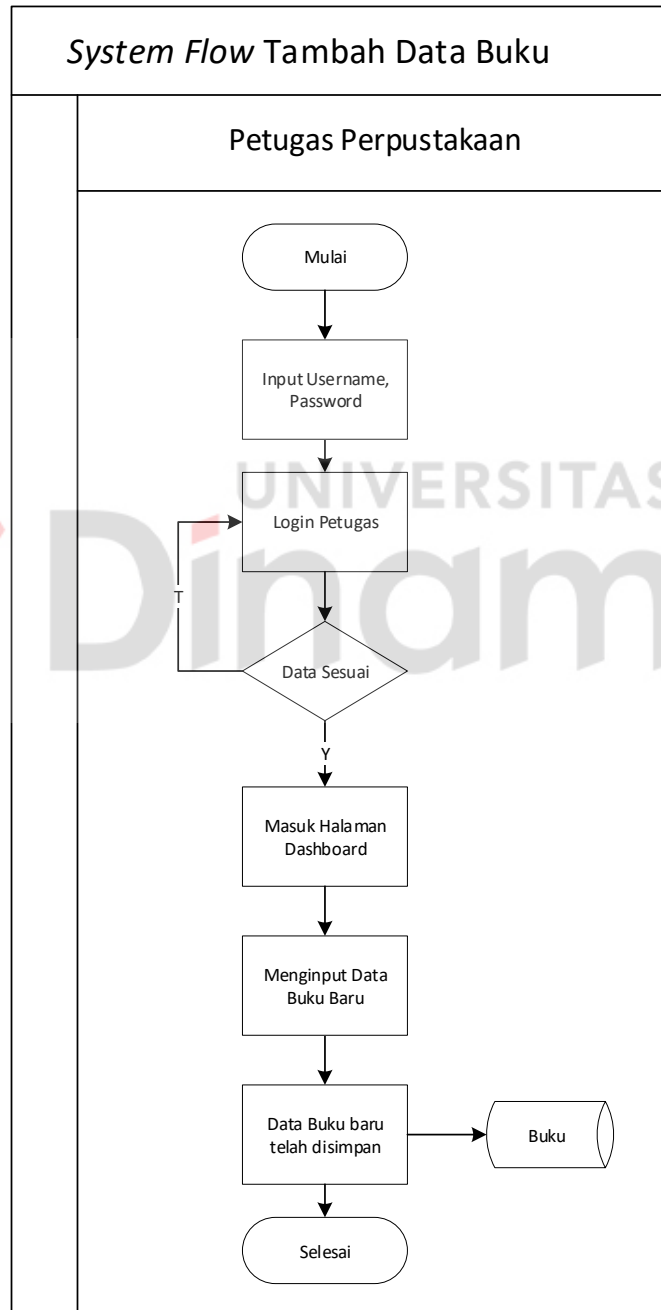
System Flow Tambah Data Buku

Petugas Perpustakaan

Mulai

Input Username, Password

UNIVERSITAS

Login Petugas

T

Dinam

Data Sesuai

Y

Masuk Halaman Dashboard

Menginput Data Buku Baru

Data Buku baru telah disimpan

Buku

Selesai